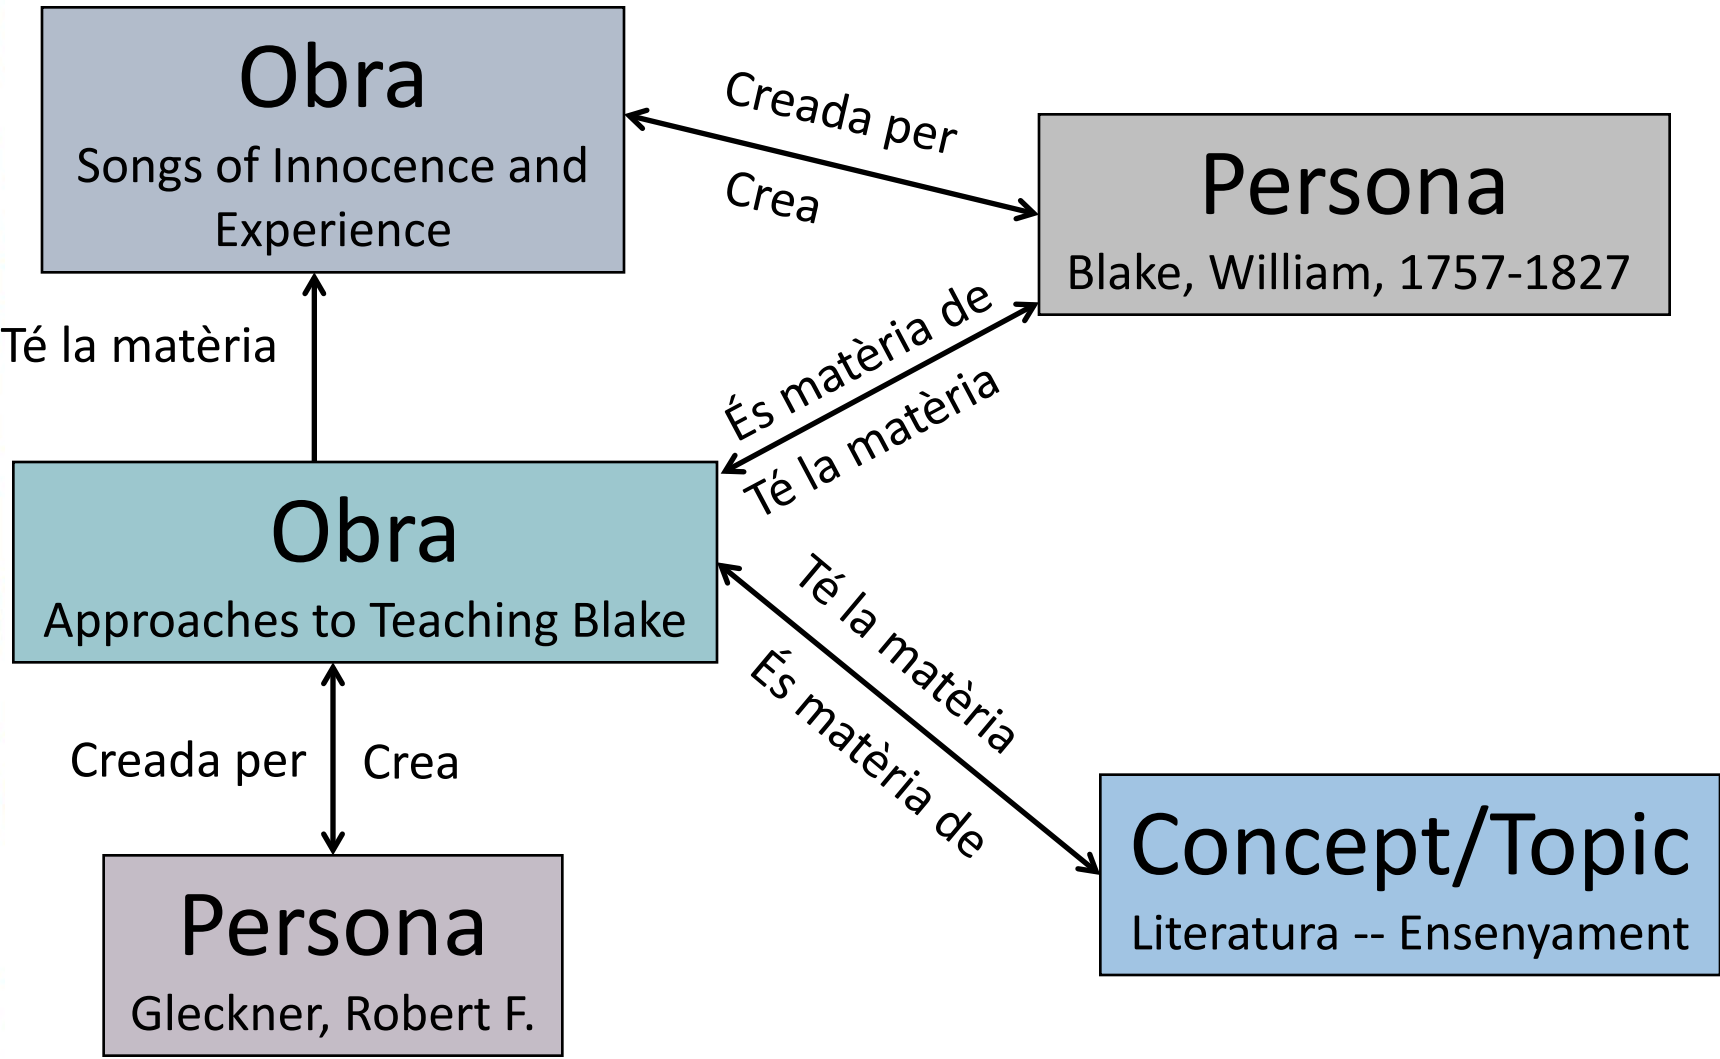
Obra
Songs of Innocence and Experience

Creada per

Crea

Persona
Blake, William, 1757-1827

Té la matèria

És matèria de

Té la matèria

Obra
Approaches to Teaching Blake

Té la matèria

És matèria de

Creada per

Crea

Persona
Gleckner, Robert F.

Concept/Topic
Literatura -- Ensenyament